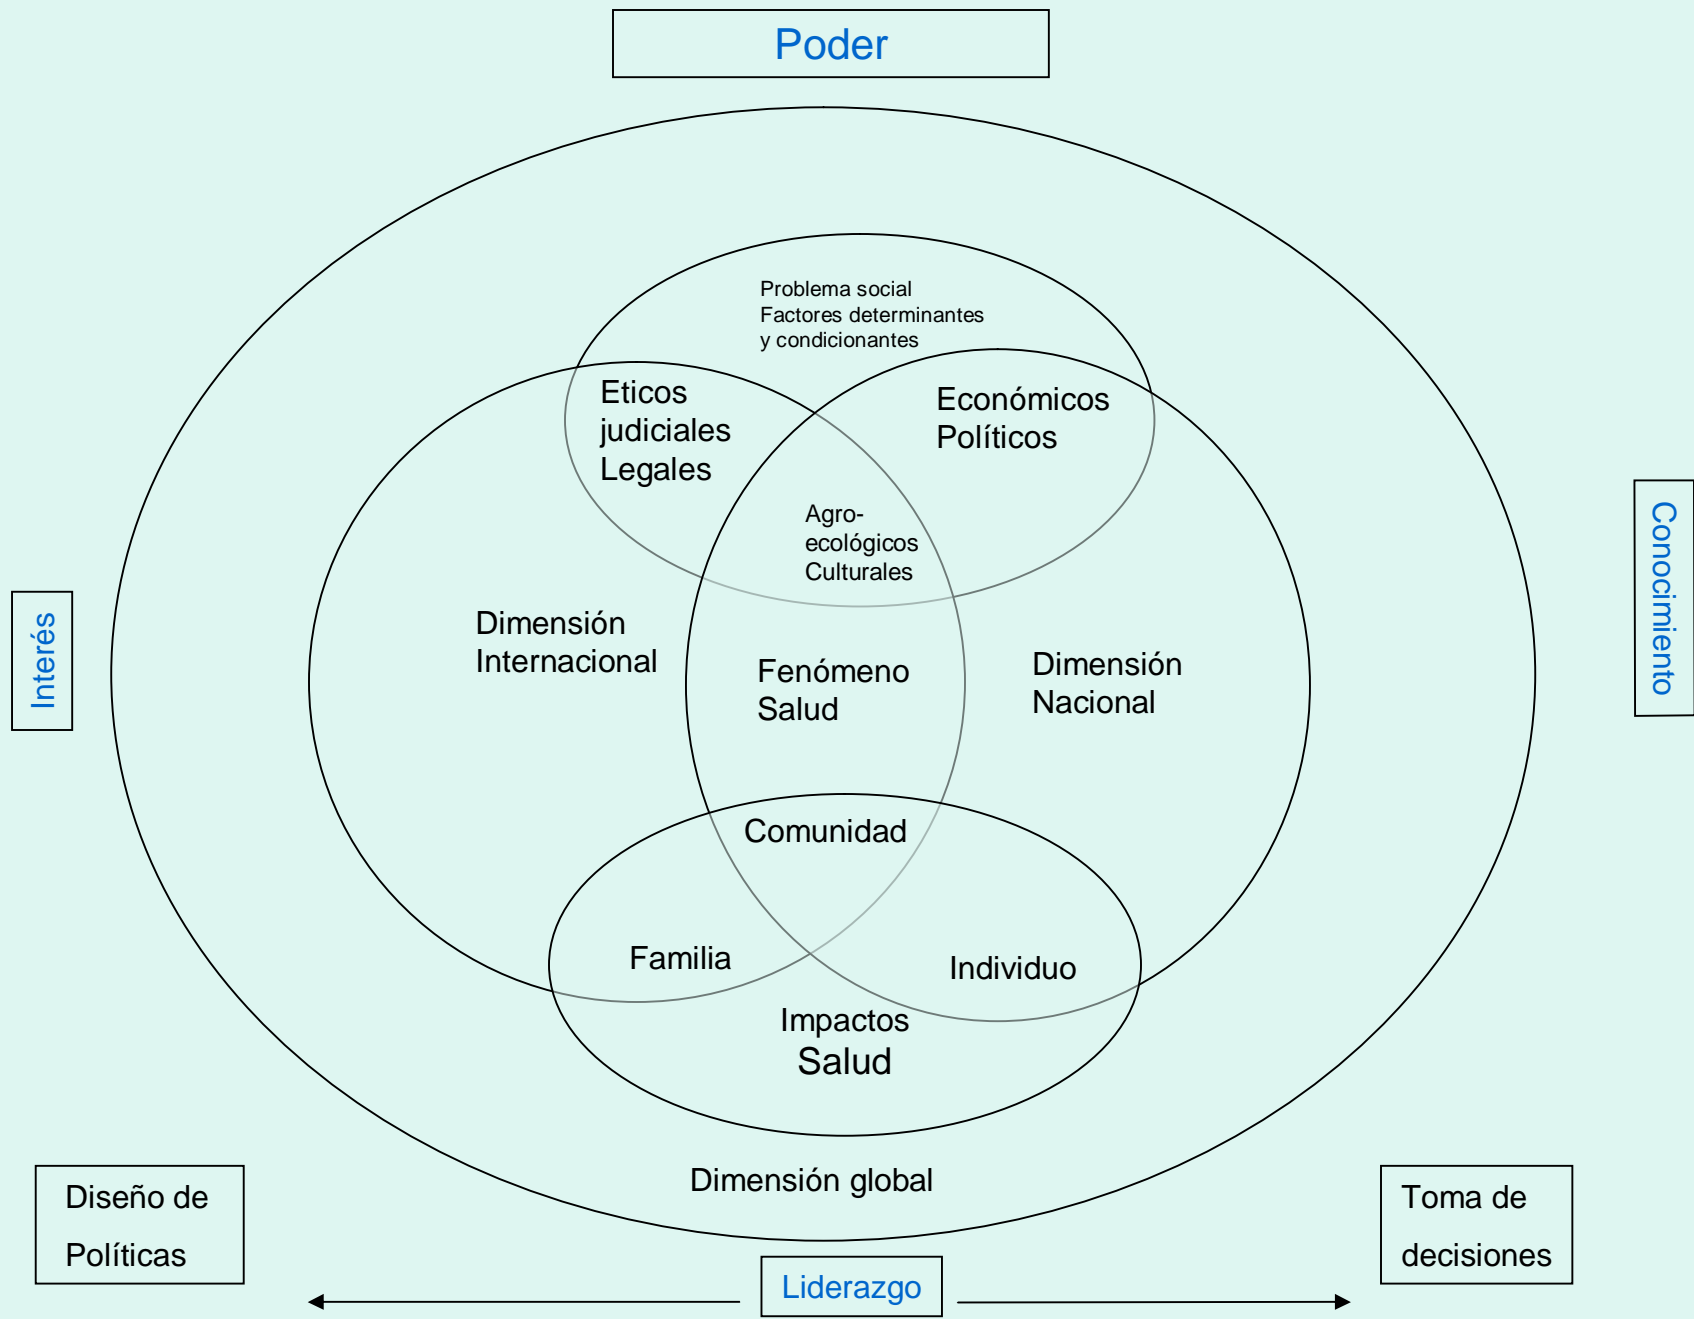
Poder

Problema social
Factores determinantes
y condicionantes

Eticos
judiciales
Legales

Económicos
Políticos

Agro-
ecológicos
Culturales

Interés

Dimensión
Internacional

Fenómeno
Salud

Dimensión
Nacional

Conocimiento

Comunidad

Familia

Individuo

Impactos
Salud

Dimensión global

Diseño de
Políticas

Liderazgo

Toma de
decisiones